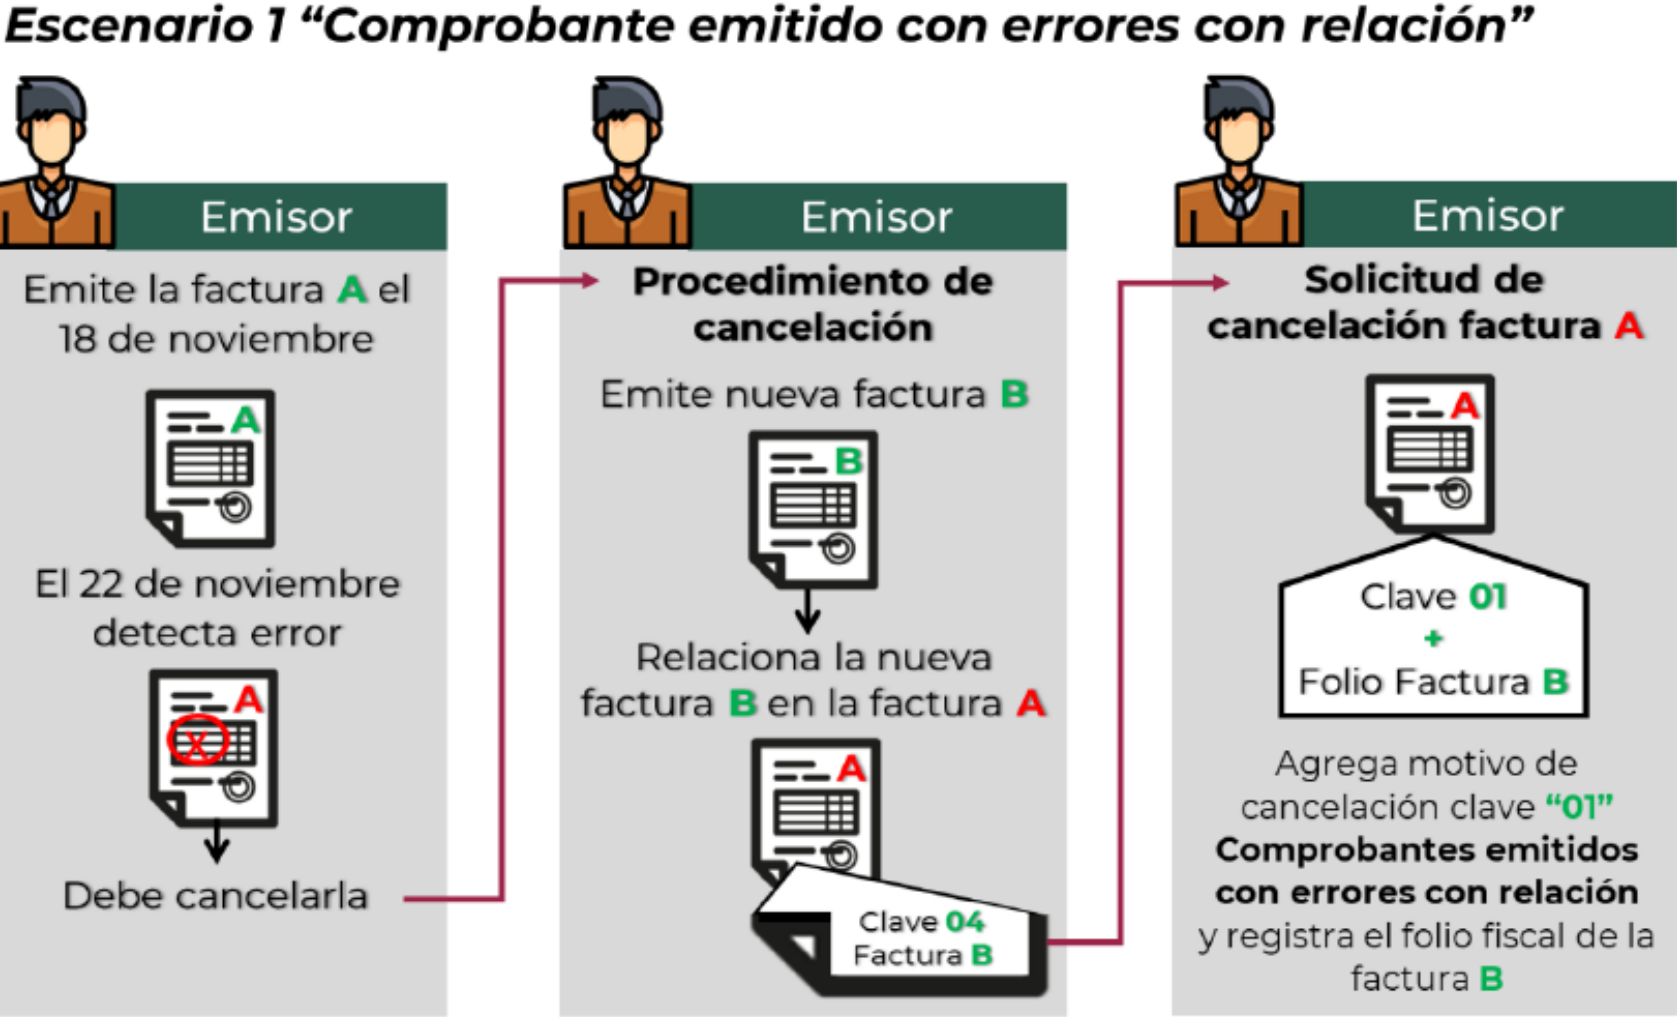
Escenario 1 “Comprobante emitido con errores con relación”

Emisor

Emite la factura A el 18 de noviembre

A

El 22 de noviembre detecta error

A

X

Debe cancelarla

Emisor

Procedimiento de cancelación

Emite nueva factura B

B

Relaciona la nueva factura B en la factura A

A

Clave 04
Factura B

Emisor

Solicitud de cancelación factura A

A

Clave 01
+
Folio Factura B

Agrega motivo de cancelación clave “01” **Comprobantes emitidos con errores con relación** y registra el folio fiscal de la factura B